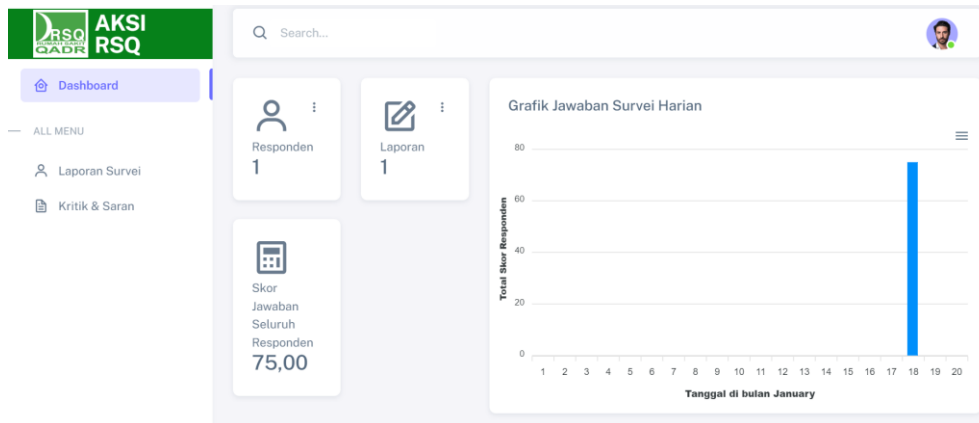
RSQ RUMAH SAKIT QADR AKSI RSQ

Search...

Dashboard

ALL MENU

Laporan Survei

Kritik & Saran

Responden
1

Laporan
1

Skor Jawaban Seluruh Responden
75,00

Grafik Jawaban Survei Harian

Total Skor Responden

80
60
40
20
0

1 2 3 4 5 6 7 8 9 10 11 12 13 14 15 16 17 18 19 20

Tanggal di bulan January